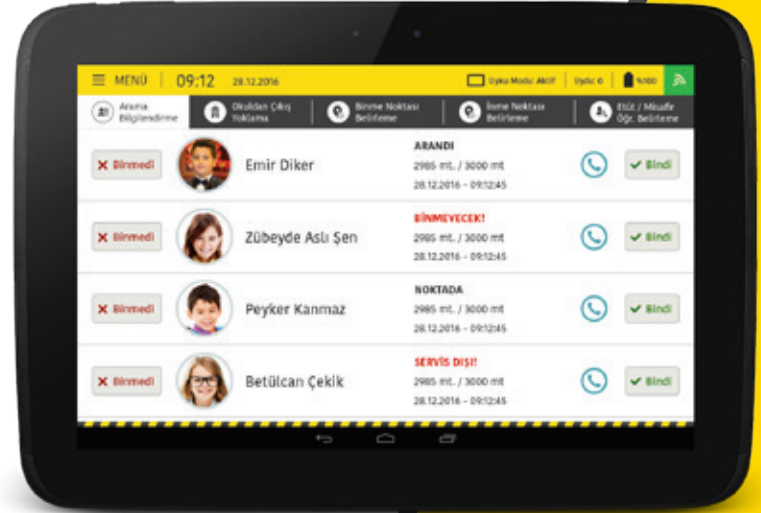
MENÜ 09:12 28.12.2016 Uyku Modu Aktif Uydu: 6 %100

Arama Bilgilendirme | Okuldan Çıkış Yoklama | Binme Noktası Belirleme | İnme Noktası Belirleme | Etüt / Misafir Öğr. Belirleme

Binmedi | Emir Diker | ARANDI 2985 mt. / 3000 mt 28.12.2016 - 09:12:45 | Bindi

Binmedi | Zübeyde Aslı Şen | BİNMEYECEK! 2985 mt. / 3000 mt 28.12.2016 - 09:12:45 | Bindi

Binmedi | Peyker Kanmaz | NOKTADA 2985 mt. / 3000 mt 28.12.2016 - 09:12:45 | Bindi

Binmedi | Betülcan Çekik | SERVİS DIŞI! 2985 mt. / 3000 mt 28.12.2016 - 09:12:45 | Bindi